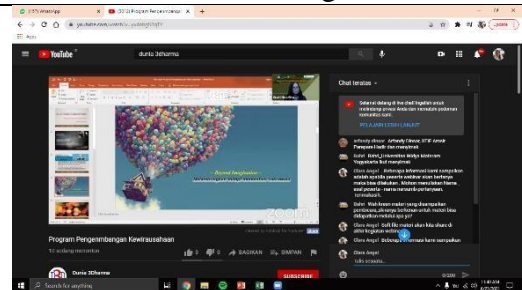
(37) WhatsApp
(203) Program Pengembangan
youtube.com/watch?v=...
Apps
YouTube
dunia 3dharma
Beyond Imagination
Zoom
Program Pengembangan Kewirausahaan
12 sedang menonton
BAGIKAN
SIMPAN
Dunia 3dharma
SUBSCRIBE
Chat teratas
Selamat datang di live chat! Ingatlah untuk melindungi privasi Anda dan mematuhi pedoman komunitas kami.
PELAJARI SELENGKAPNYA
Anthony Chrsw: Anthonly Chrsw, STIE Amrih Pamayan Klaten ikut menyimak
Dahri: Dahri_Universitas Widya Mataram Yogyakarta ikut menyimak
Glora Angel: Beberapa informasi kami sampaikan adalah tata tertib peserta webinar akan berbagi materi bisa diikuti dan .... Mohon menuliskan Nama, asal peserta - nama menonton pada kolom komentar
Dahri: Wah keren materi yang disampaikan ...
Glora Angel: Sulit lito materi akan kita share di akhir kegiatan webinar
Glora Angel: Beberapa informasi kami sampaikan
Glora Angel
Tulis sesuatu...
0/200
Search for anything